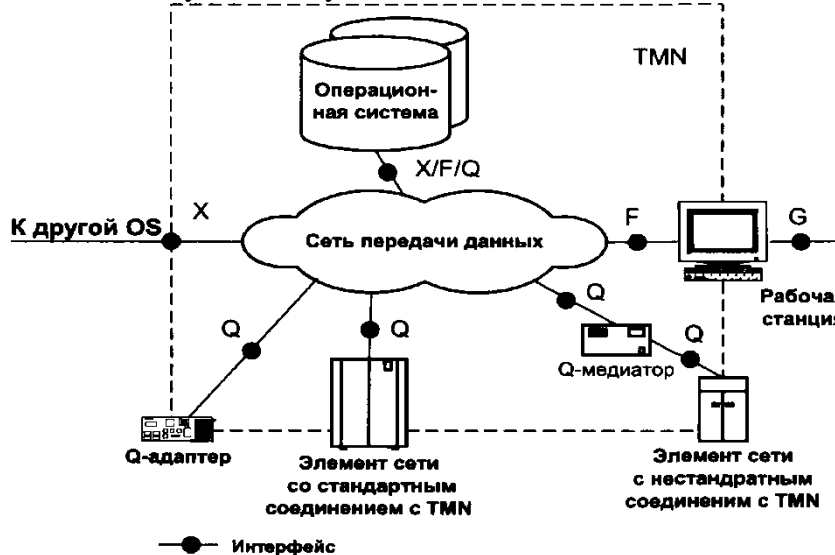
TMN

Операционная система

X/F/Q

К другой OS

X

Сеть передачи данных

F

G

Рабоча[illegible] станци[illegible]

Q

Q

Q

Q

Q-медиатор

Q-адаптер

Элемент сети со стандартным соединением с TMN

Элемент сети с нестандартным соединением с TMN

Интерфейс